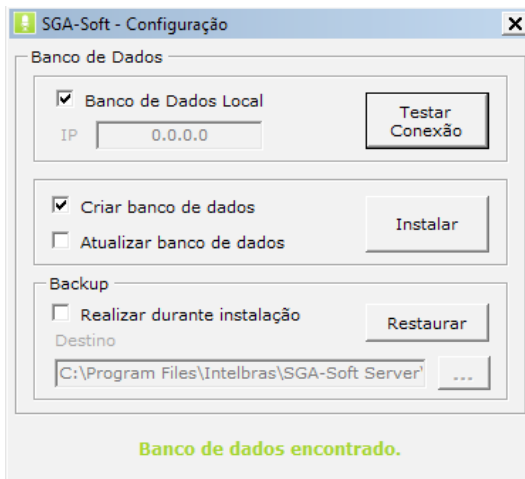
SGA-Soft - Configuração

Banco de Dados

Banco de Dados Local

IP 0.0.0.0

Testar Conexão

Criar banco de dados

Atualizar banco de dados

Instalar

Backup

Realizar durante instalação

Restaurar

Destino

C:\Program Files\Intelbras\SGA-Soft Server\

...

Banco de dados encontrado.